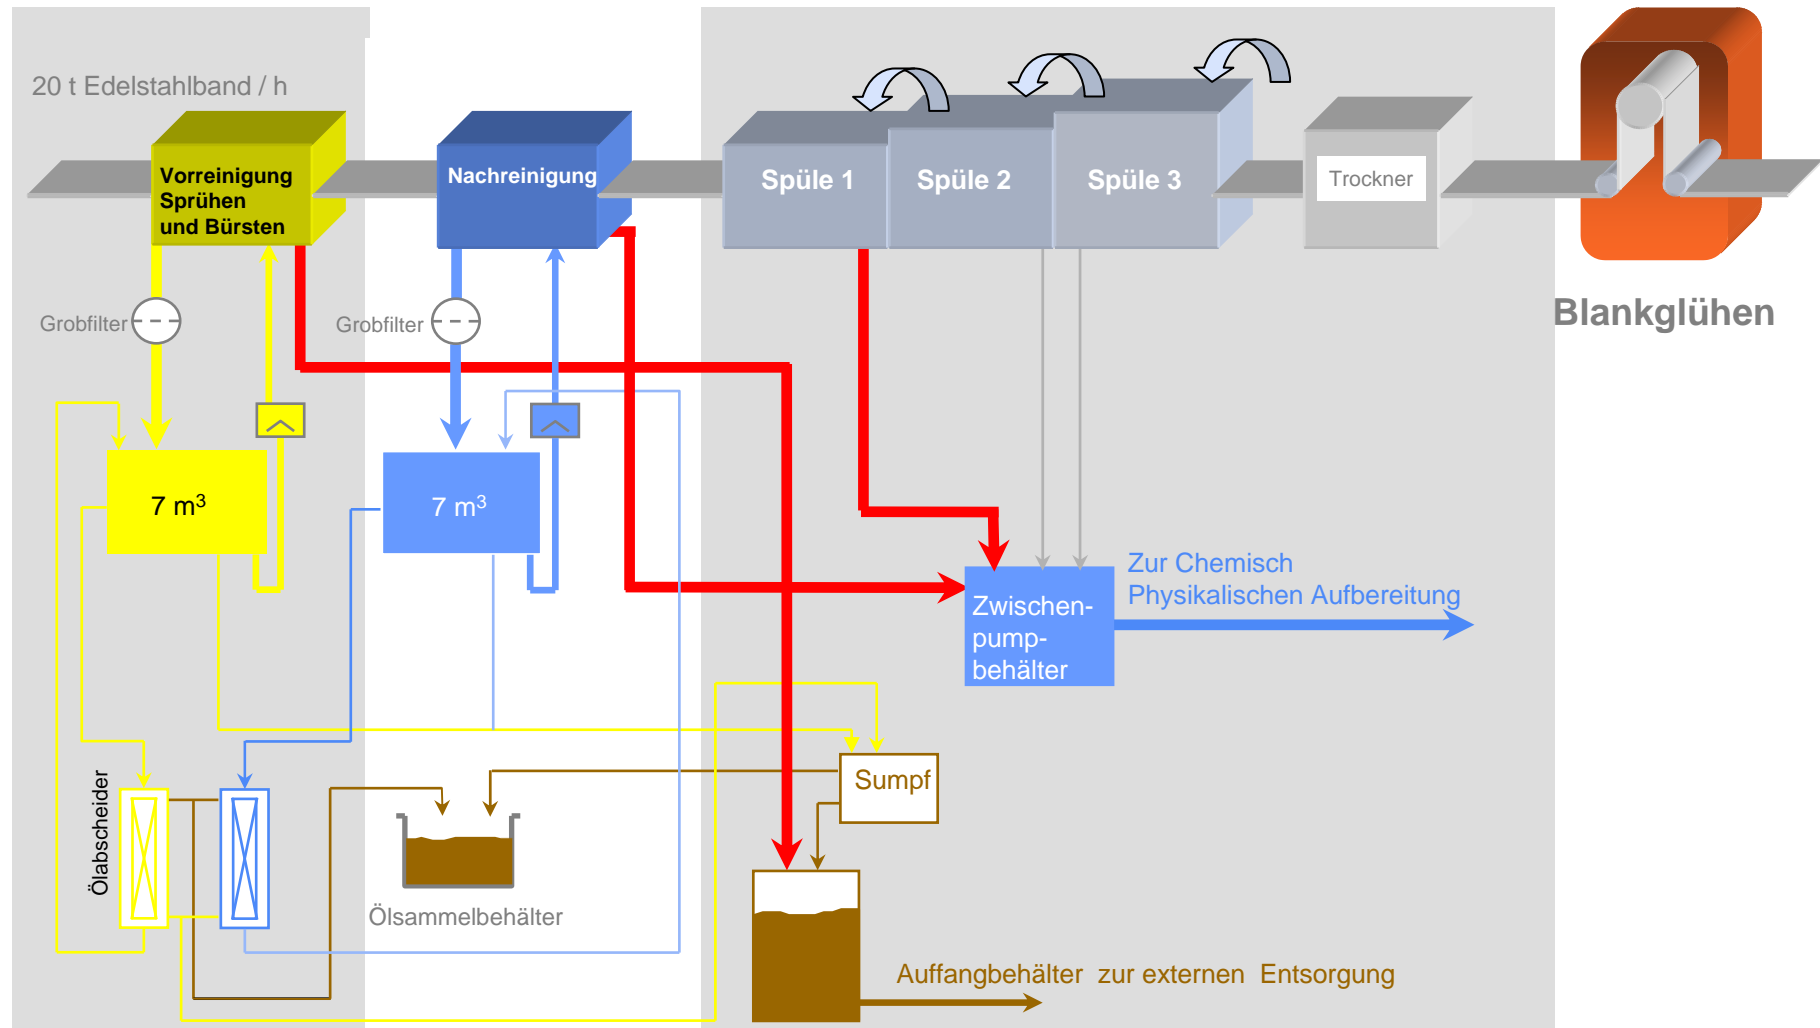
20 t Edelstahlband / h

Vorreinigung Sprühen und Bürsten

Nachreinigung

Spüle 1

Spüle 2

Spüle 3

Trockner

Blankglühen

Grobfilter

Grobfilter

7 m$^3$

7 m$^3$

Zwischen-pump-behälter

Zur Chemisch Physikalischen Aufbereitung

Sumpf

Ölabscheider

Ölsammelbehälter

Auffangbehälter zur externen Entsorgung